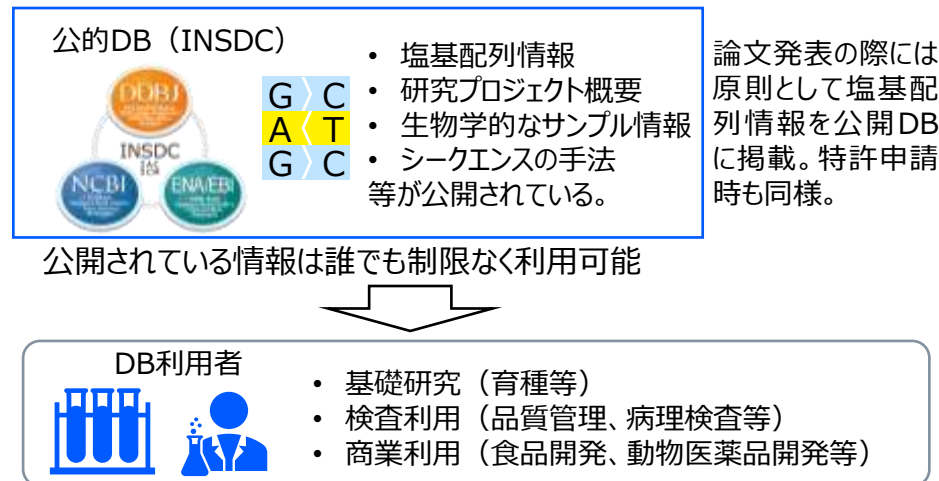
公的DB（INSDC）

DDBJ
INSDC
NCBI
ENA/EBI

G C
A T
G C

• 塩基配列情報
• 研究プロジェクト概要
• 生物学的なサンプル情報
• シークエンスの手法
等が公開されている。

論文発表の際には原則として塩基配列情報を公開DBに掲載。特許申請時も同様。

公開されている情報は誰でも制限なく利用可能

DB利用者

• 基礎研究（育種等）
• 検査利用（品質管理、病理検査等）
• 商業利用（食品開発、動物医薬品開発等）